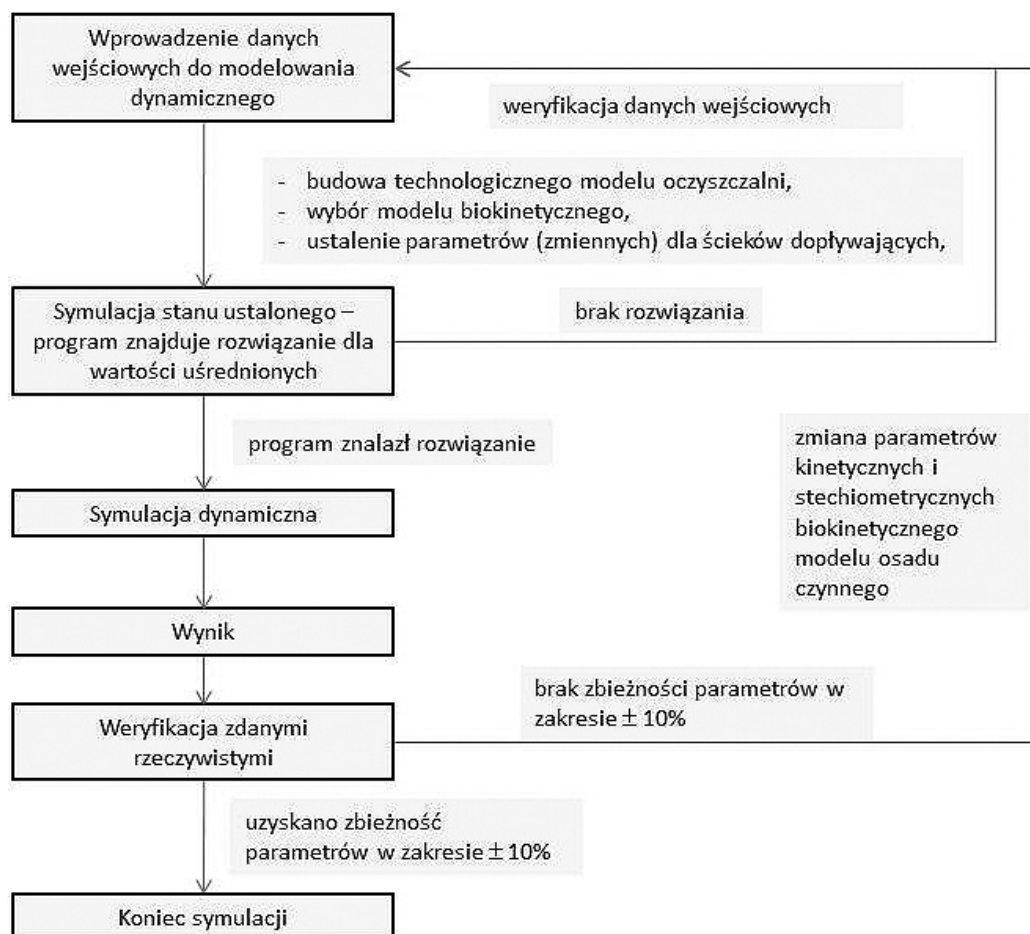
Wprowadzenie danych wejściowych do modelowania dynamicznego

weryfikacja danych wejściowych

- budowa technologicznego modelu oczyszczalni,
- wybór modelu biokinetycznego,
- ustalenie parametrów (zmiennych) dla ścieków dopływających,

Symulacja stanu ustalonego – program znajduje rozwiązanie dla wartości uśrednionych

brak rozwiązania

program znalazł rozwiązanie

zmiana parametrów kinetycznych i stechiometrycznych biokinetycznego modelu osadu czynnego

Symulacja dynamiczna

Wynik

brak zbieżności parametrów w zakresie ± 10%

Weryfikacja zdanymi rzeczywistymi

uzyskano zbieżność parametrów w zakresie ± 10%

Koniec symulacji